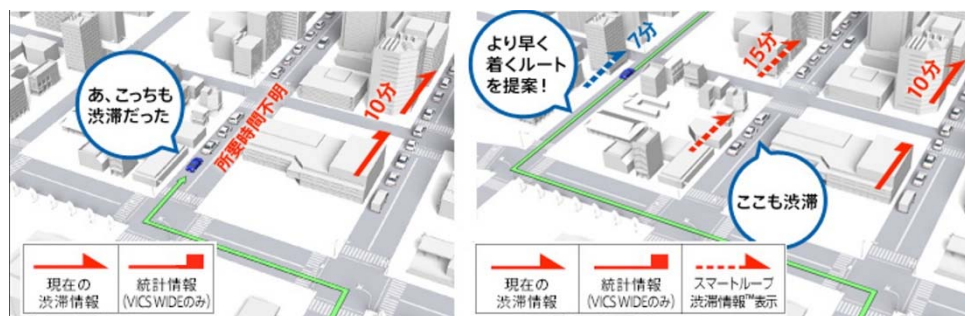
あ、こっちも渋滞だった

所要時間不明

10分

現在の渋滞情報

統計情報 (VICS WIDEのみ)

より早く着くルートを提案!

7分

15分

10分

ここも渋滞

現在の渋滞情報

統計情報 (VICS WIDEのみ)

スマートループ渋滞情報™表示